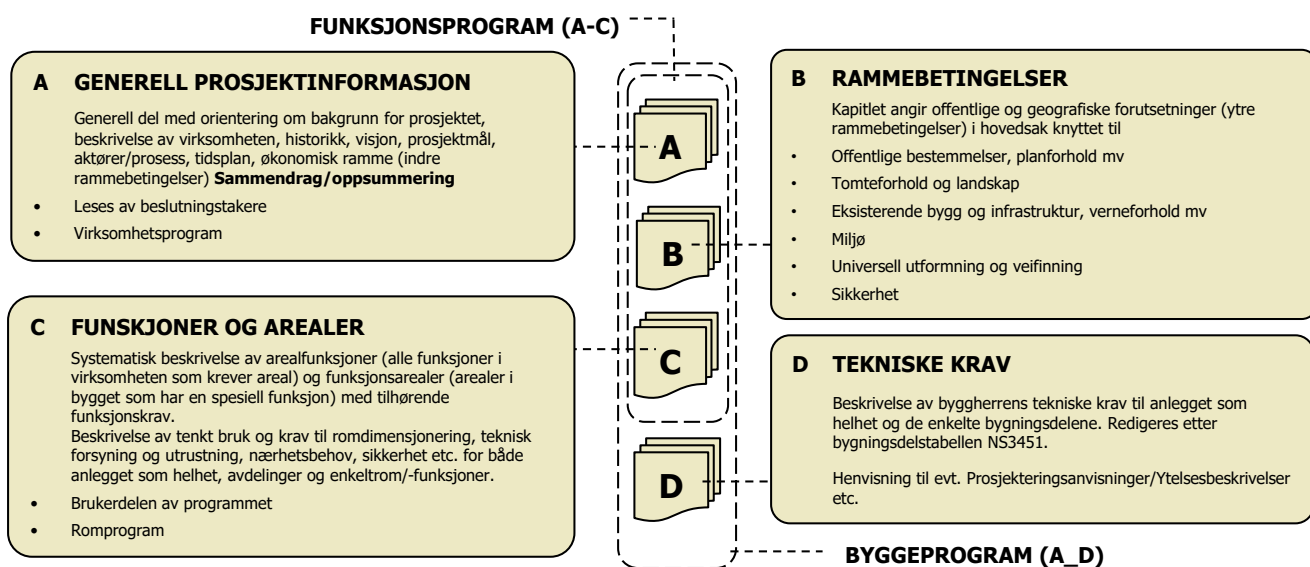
FUNKSJONSPROGRAM (A-C)

A GENERELL PROSJEKTINFORMASJON

Generell del med orientering om bakgrunn for prosjektet, beskrivelse av virksomheten, historikk, visjon, prosjektmål, aktører/prosess, tidsplan, økonomisk ramme (indre rammebetingelser) **Sammendrag/oppsummering**

- Leses av beslutningstakere
- Virksomhetsprogram

C FUNSKJONER OG AREALER

Systematisk beskrivelse av arealfunksjoner (alle funksjoner i virksomheten som krever areal) og funksjonsarealer (arealer i bygget som har en spesiell funksjon) med tilhørende funksjonskrav.
Beskrivelse av tenkt bruk og krav til romdimensjonering, teknisk forsyning og utrustning, nærhetsbehov, sikkerhet etc. for både anlegget som helhet, avdelinger og enkeltrom/-funksjoner.

- Brukerdelen av programmet
- Romprogram

A

B

C

D

B RAMMEBETINGELSER

Kapitlet angir offentlige og geografiske forutsetninger (ytre rammebetingelser) i hovedsak knyttet til

- Offentlige bestemmelser, planforhold mv
- Tomteforhold og landskap
- Eksisterende bygg og infrastruktur, verneforhold mv
- Miljø
- Universell utformning og veifinning
- Sikkerhet

D TEKNISKE KRAV

Beskrivelse av byggherrens tekniske krav til anlegget som helhet og de enkelte bygningsdelene. Redigeres etter bygningsdelstabellen NS3451.

Henvisning til evt. Prosjekteringsanvisninger/Ytelsesbeskrivelser etc.

BYGGEPROGRAM (A_D)